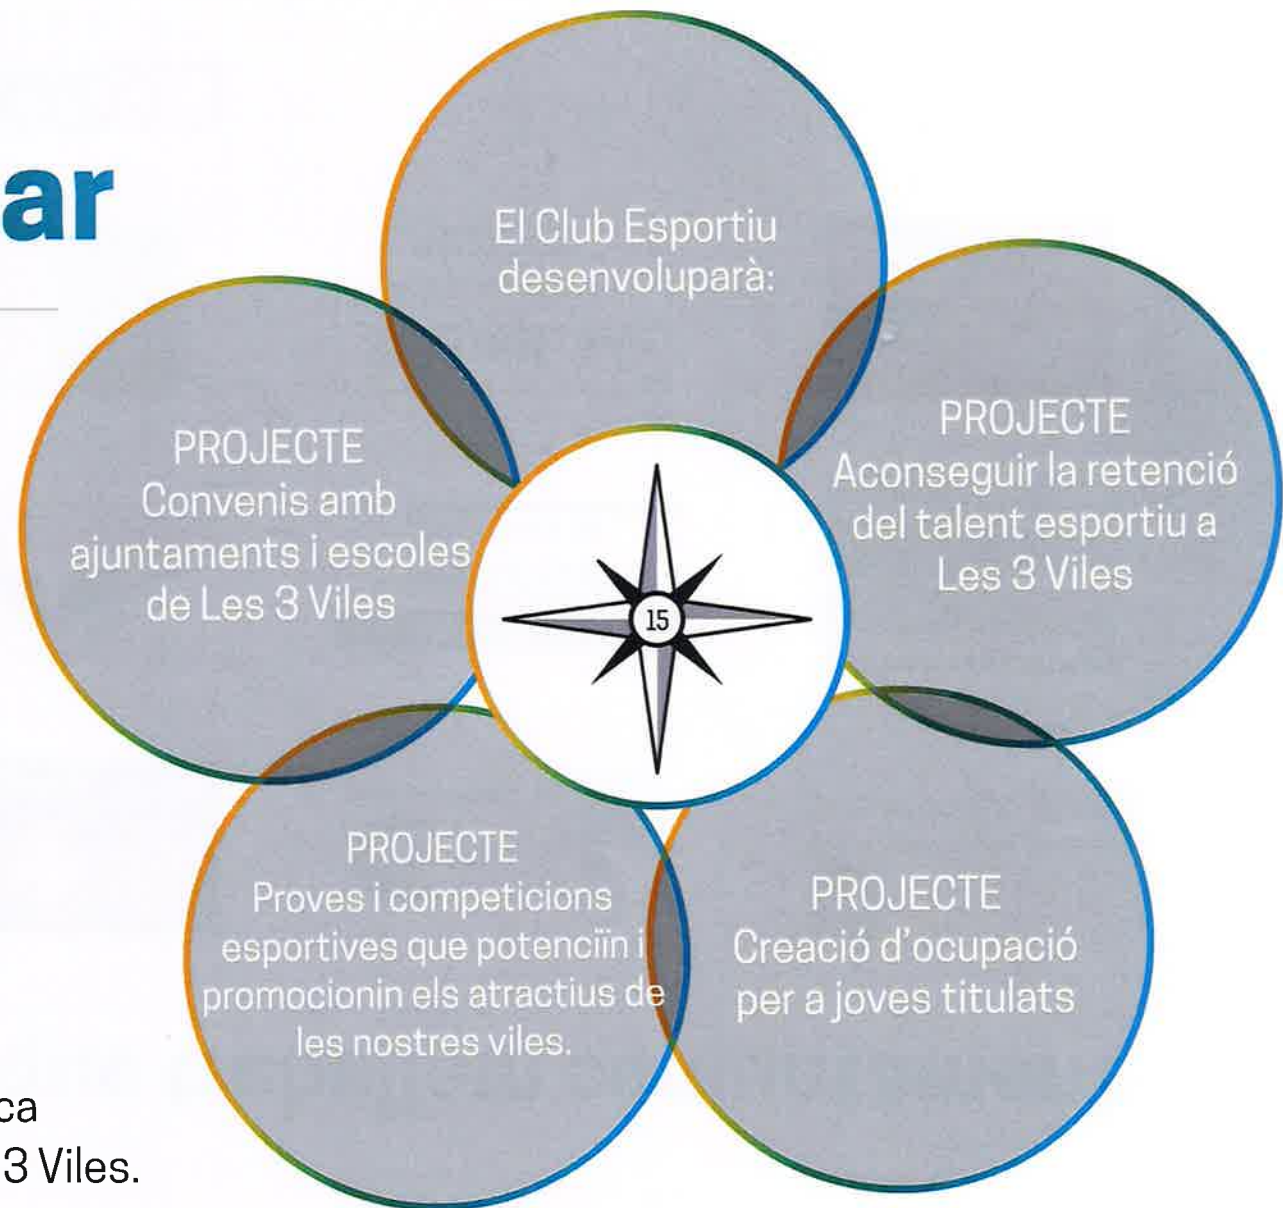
ar

El Club Esportiu desenvoluparà:

PROJECTE
Aconseguir la retenció del talent esportiu a Les 3 Viles

PROJECTE
Convenis amb ajuntaments i escoles de Les 3 Viles

15

PROJECTE
Proves i competicions esportives que potenciïn i promocionin els atractius de les nostres viles.

PROJECTE
Creació d'ocupació per a joves titulats

ca
3 Viles.